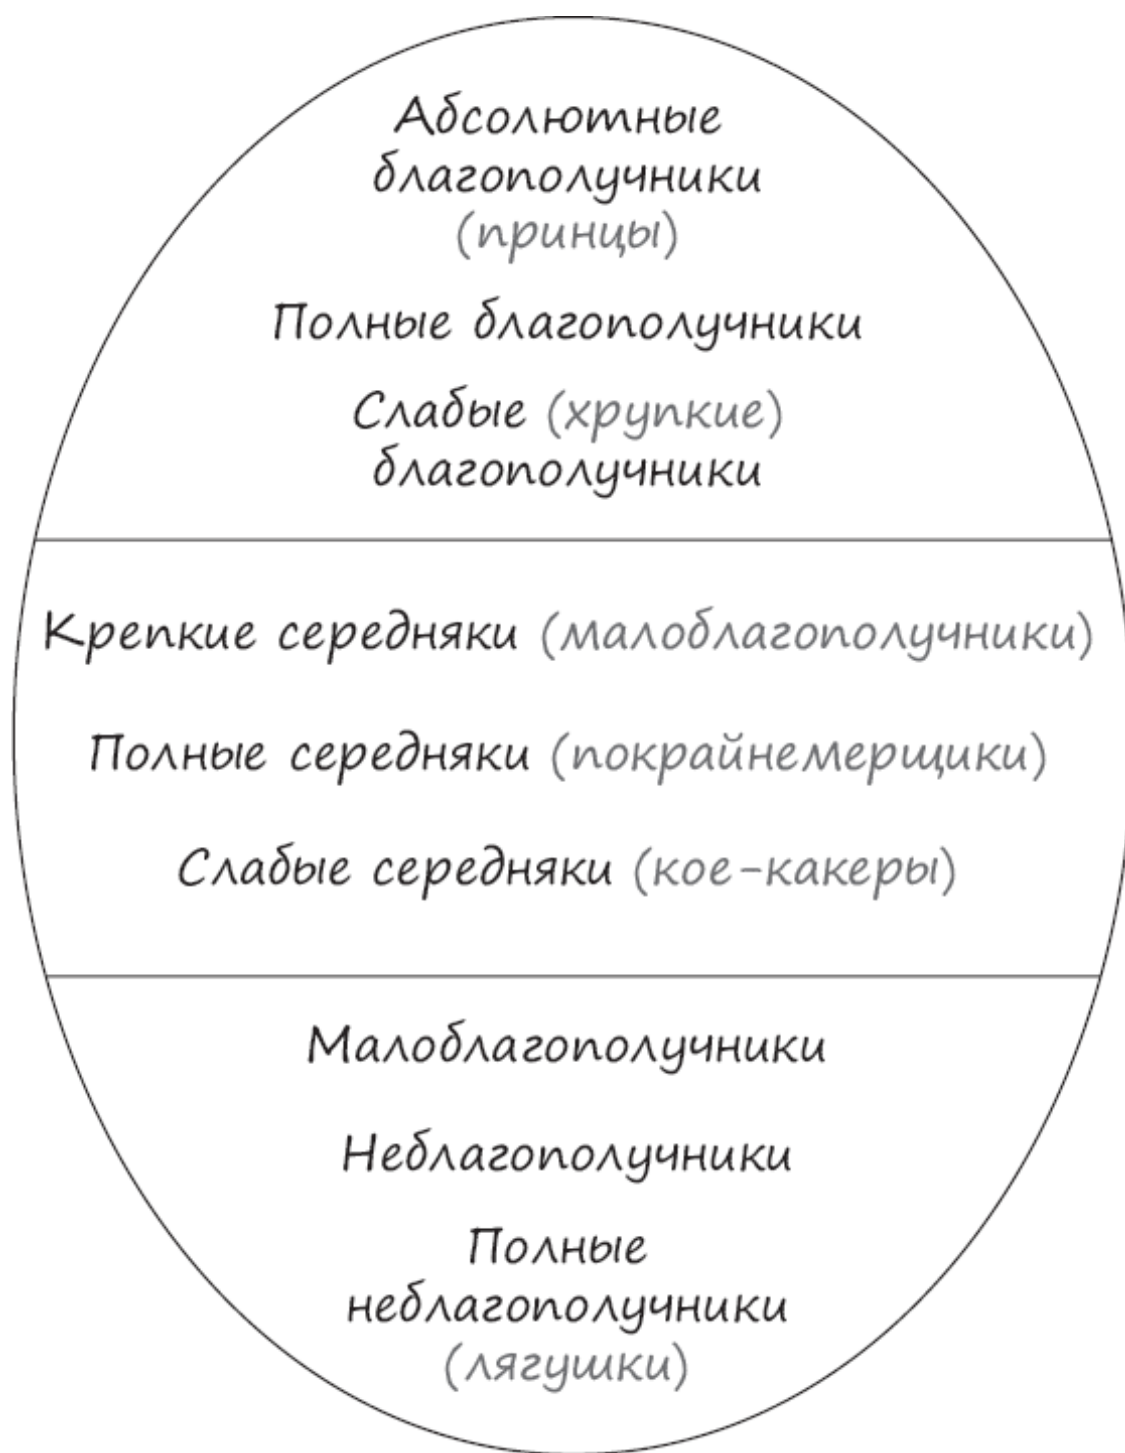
Абсолютные благополучники (принцы)

Полные благополучники

Слабые (хрупкие) благополучники

Крепкие середняки (малоблагополучники)

Полные середняки (покрайнемерщики)

Слабые середняки (кое-какеры)

Малоблагополучники

Неблагополучники

Полные неблагополучники (лягушки)